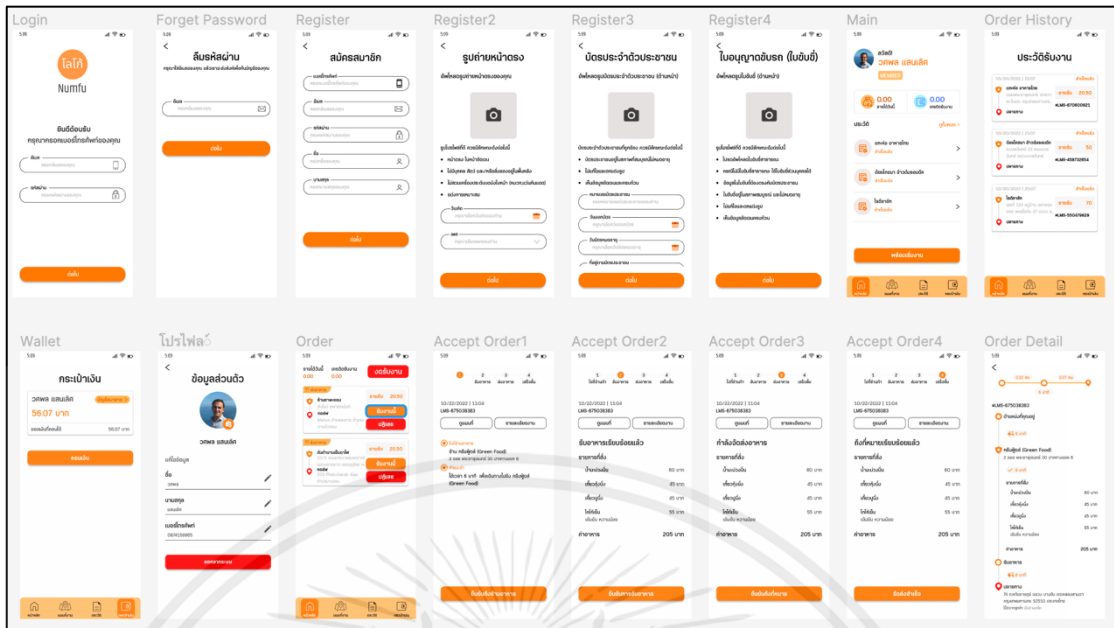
Login

โลโก้
Numfu
ยินดีต้อนรับ
กรุณากรอกเบอร์โทรศัพท์ของคุณ
ถัดไป

Forget Password

ลืมรหัสผ่าน
ถัดไป

Register

สมัครสมาชิก
ถัดไป

Register2

รูปถ่ายหน้าตรง
ถัดไป

Register3

บัตรประจำตัวประชาชน
ถัดไป

Register4

ใบอนุญาตขับรถ (ใบขับขี่)
ถัดไป

Main

วฉพล แสนเลิศ
0.00
0.00
ประวัติ
พร้อมรับงาน

Order History

ประวัติรับงาน

Wallet

กระเป๋าเงิน
วฉพล แสนเลิศ
56.07 บาท
56.07 บาท
ถอนเงิน

โปรไฟล์

ข้อมูลส่วนตัว
วฉพล แสนเลิศ
ชื่อ
นามสกุล
เบอร์โทรศัพท์
0804268865
ออกจากระบบ

Order

งดรับงาน
รับงานนี้
ปฏิเสธ
รับงานนี้
ปฏิเสธ

Accept Order1

LMS-675038383
ร้าน กรีนฟู้ดส์ (Green Food)
ร้าน กรีนฟู้ดส์ (Green Food)

Accept Order2

LMS-675038383
รับอาหารเรียบร้อยแล้ว
ค่าอาหาร 205 บาท

Accept Order3

LMS-675038383
กำลังจัดส่งอาหาร
ค่าอาหาร 205 บาท

Accept Order4

LMS-675038383
ถึงที่หมายเรียบร้อยแล้ว
ค่าอาหาร 205 บาท

Order Detail

#LMS-675038383
กรีนฟู้ดส์ (Green Food)
205 บาท